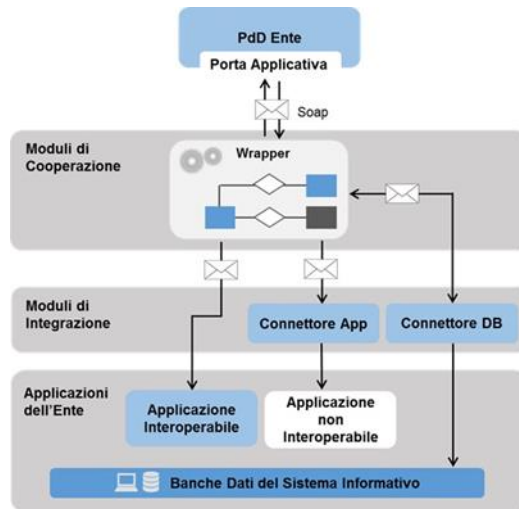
PdD Ente

Porta Applicativa

Soap

Moduli di Cooperazione

Wrapper

Moduli di Integrazione

Connettore App

Connettore DB

Applicazioni dell'Ente

Applicazione Interoperabile

Applicazione non Interoperabile

Banche Dati del Sistema Informativo